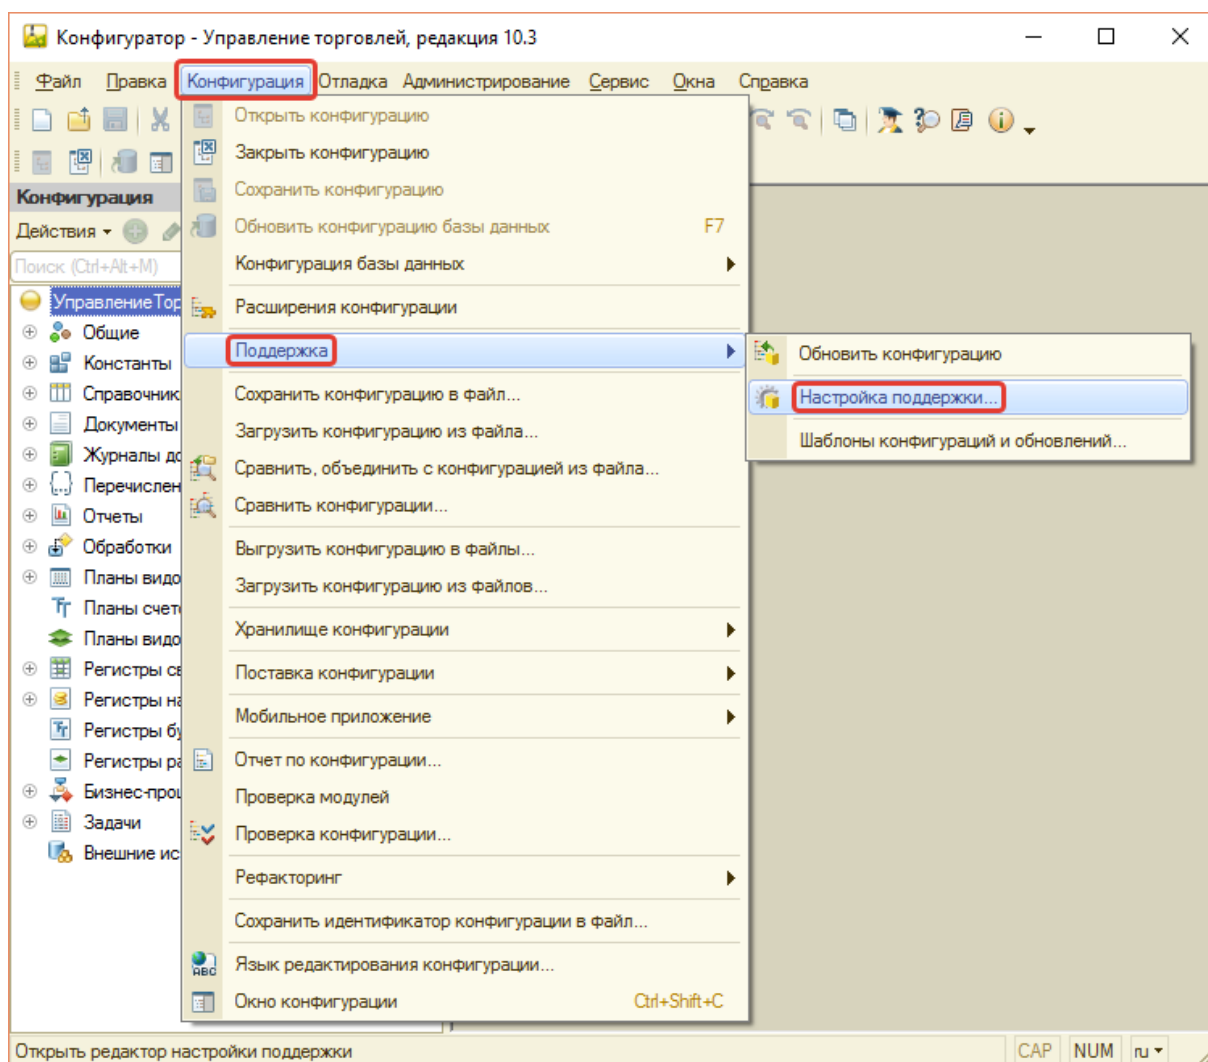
Конфигуратор - Управление торговлей, редакция 10.3

Файл Правка Конфигурация Отладка Администрирование Сервис Окна Справка

Конфигурация
Действия
Поиск (Ctrl+Alt+M)
Управление Тор
Общие
Константы
Справочник
Документы
Журналы до
Перечислен
Отчеты
Обработки
Планы видо
Планы счет
Планы видо
Регистры св
Регистры на
Регистры бу
Регистры ра
Бизнес-проц
Задачи
Внешние ис

Открыть конфигурацию
Закрыть конфигурацию
Сохранить конфигурацию
Обновить конфигурацию базы данных F7
Конфигурация базы данных
Расширения конфигурации
Поддержка
Сохранить конфигурацию в файл...
Загрузить конфигурацию из файла...
Сравнить, объединить с конфигурацией из файла...
Сравнить конфигурации...
Выгрузить конфигурацию в файлы...
Загрузить конфигурацию из файлов...
Хранилище конфигурации
Поставка конфигурации
Мобильное приложение
Отчет по конфигурации...
Проверка модулей
Проверка конфигурации...
Рефакторинг
Сохранить идентификатор конфигурации в файл...
Язык редактирования конфигурации...
Окно конфигурации Ctrl+Shift+C

Обновить конфигурацию
Настройка поддержки...
Шаблоны конфигураций и обновлений...

Открыть редактор настройки поддержки
CAP NUM ru